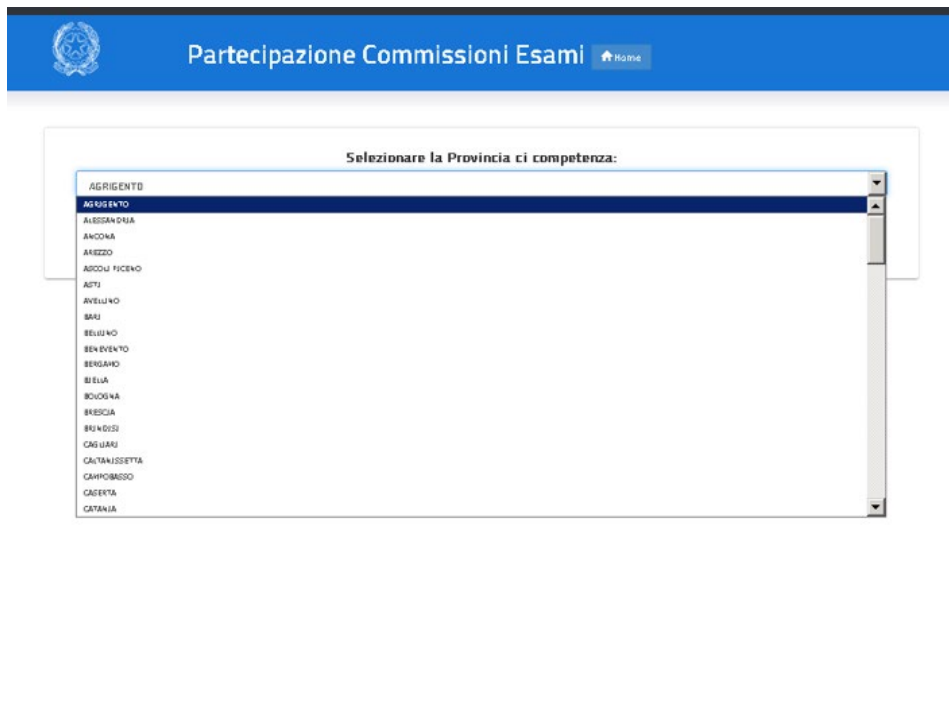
Partecipazione Commissioni Esami

Home

Selezionare la Provincia ci competenza:

AGRIGENTO

AGRIGENTO
ALESSANDRIA
ANCONA
AREZZO
ASCOLI PICENO
ASTI
AVELLINO
BARI
BELLUNO
BENEVENTO
BERGAMO
BIELLA
BOLOGNA
BRESCIA
BRINDISI
CAGLIARI
CALTANISSETTA
CAMPOBASSO
CASERTA
CATANIA